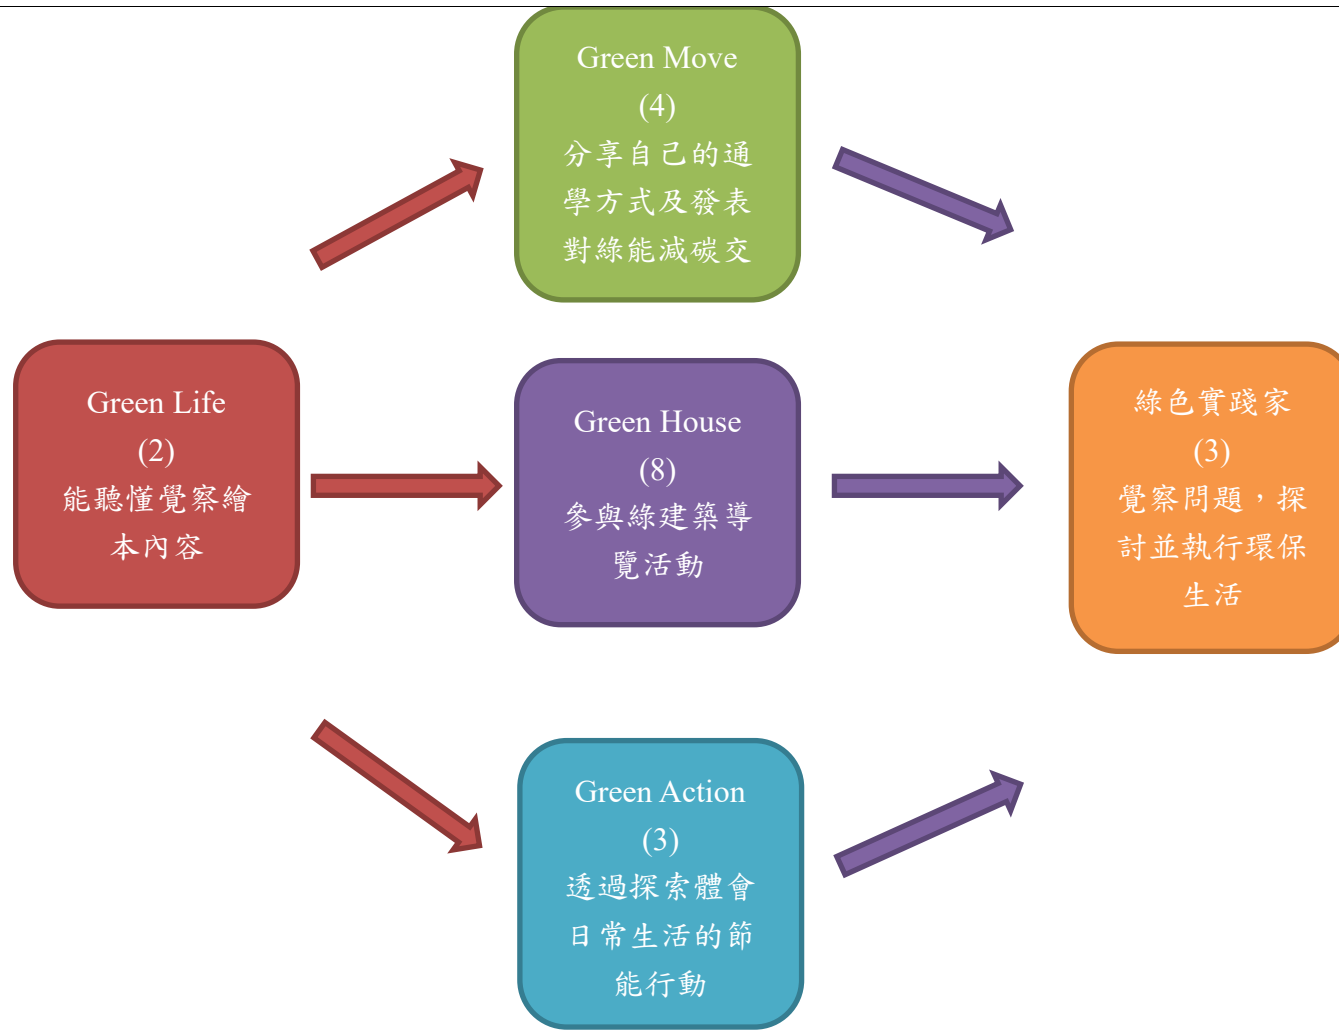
Green Move
(4)
分享自己的通學方式及發表對綠能減碳交

Green Life
(2)
能聽懂覺察繪本內容

Green House
(8)
參與綠建築導覽活動

綠色實踐家
(3)
覺察問題，探討並執行環保生活

Green Action
(3)
透過探索體會日常生活的節能行動